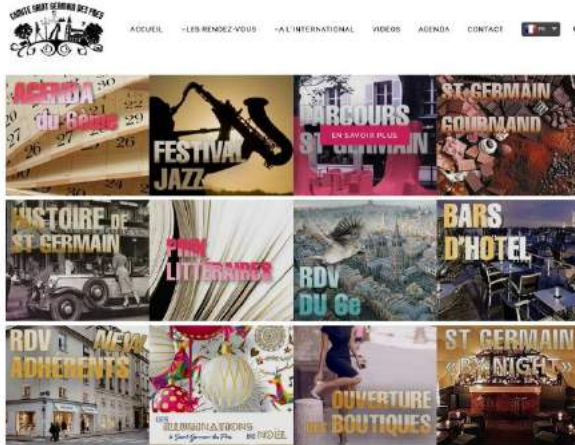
COMITE SAINT GERMAIN DES PRES

ACCUEIL
~LES RENDEZ-VOUS
~A L'INTERNATIONAL
VIDEOS
AGENDA
CONTACT
FR

AGENDA du 6ème

FESTIVAL JAZZ

PARCOURS ST GERMAIN
EN SAVOIR PLUS

ST GERMAIN GOURMAND

HISTOIRE DE ST GERMAIN

PRIX LITTERAIRES

RDV DU 6e

BARS D'HOTEL

RDV ADHERENTS

LES ILLUMINATIONS de Saint Germain des Prés DE NOEL

OUVERTURE des BOUTIQUES

ST GERMAIN BY NIGHT